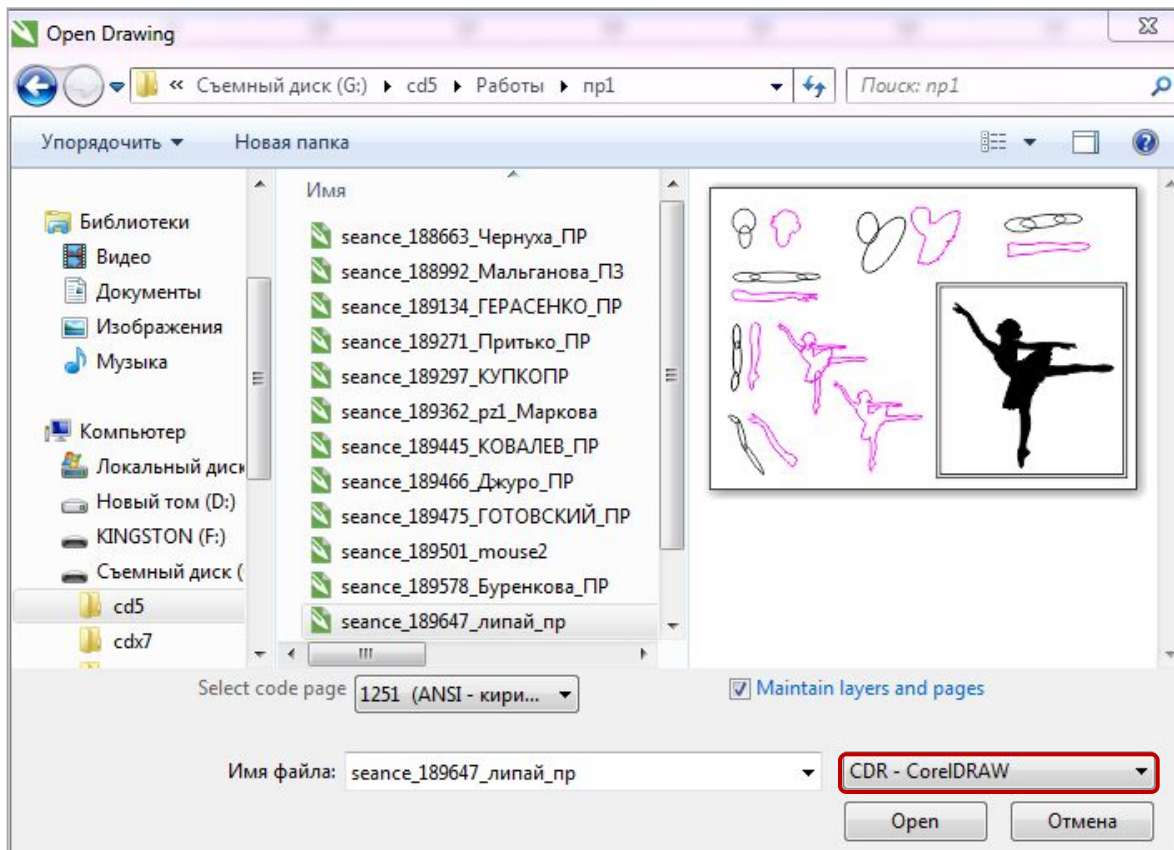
Open Drawing

« Съемный диск (G:) ▸ cd5 ▸ Работы ▸ пр1

Поиск: пр1

Упорядочить ▾ Новая папка

Библиотеки
Видео
Документы
Изображения
Музыка

Компьютер
Локальный диск
Новый том (D:)
KINGSTON (F:)
Съемный диск (
cd5
cdx7

Имя
seance_188663_Чернуха_ПР
seance_188992_Мальганова_ПЗ
seance_189134_ГЕРАСЕНКО_ПР
seance_189271_Притько_ПР
seance_189297_КУПКОПР
seance_189362_pz1_Маркова
seance_189445_КОВАЛЕВ_ПР
seance_189466_Джуро_ПР
seance_189475_ГОТОВСКИЙ_ПР
seance_189501_mouse2
seance_189578_Буренкова_ПР
seance_189647_липай_пр

Select code page 1251 (ANSI - кири...

Maintain layers and pages

Имя файла: seance_189647_липай_пр

CDR - CorelDRAW

Open

Отмена